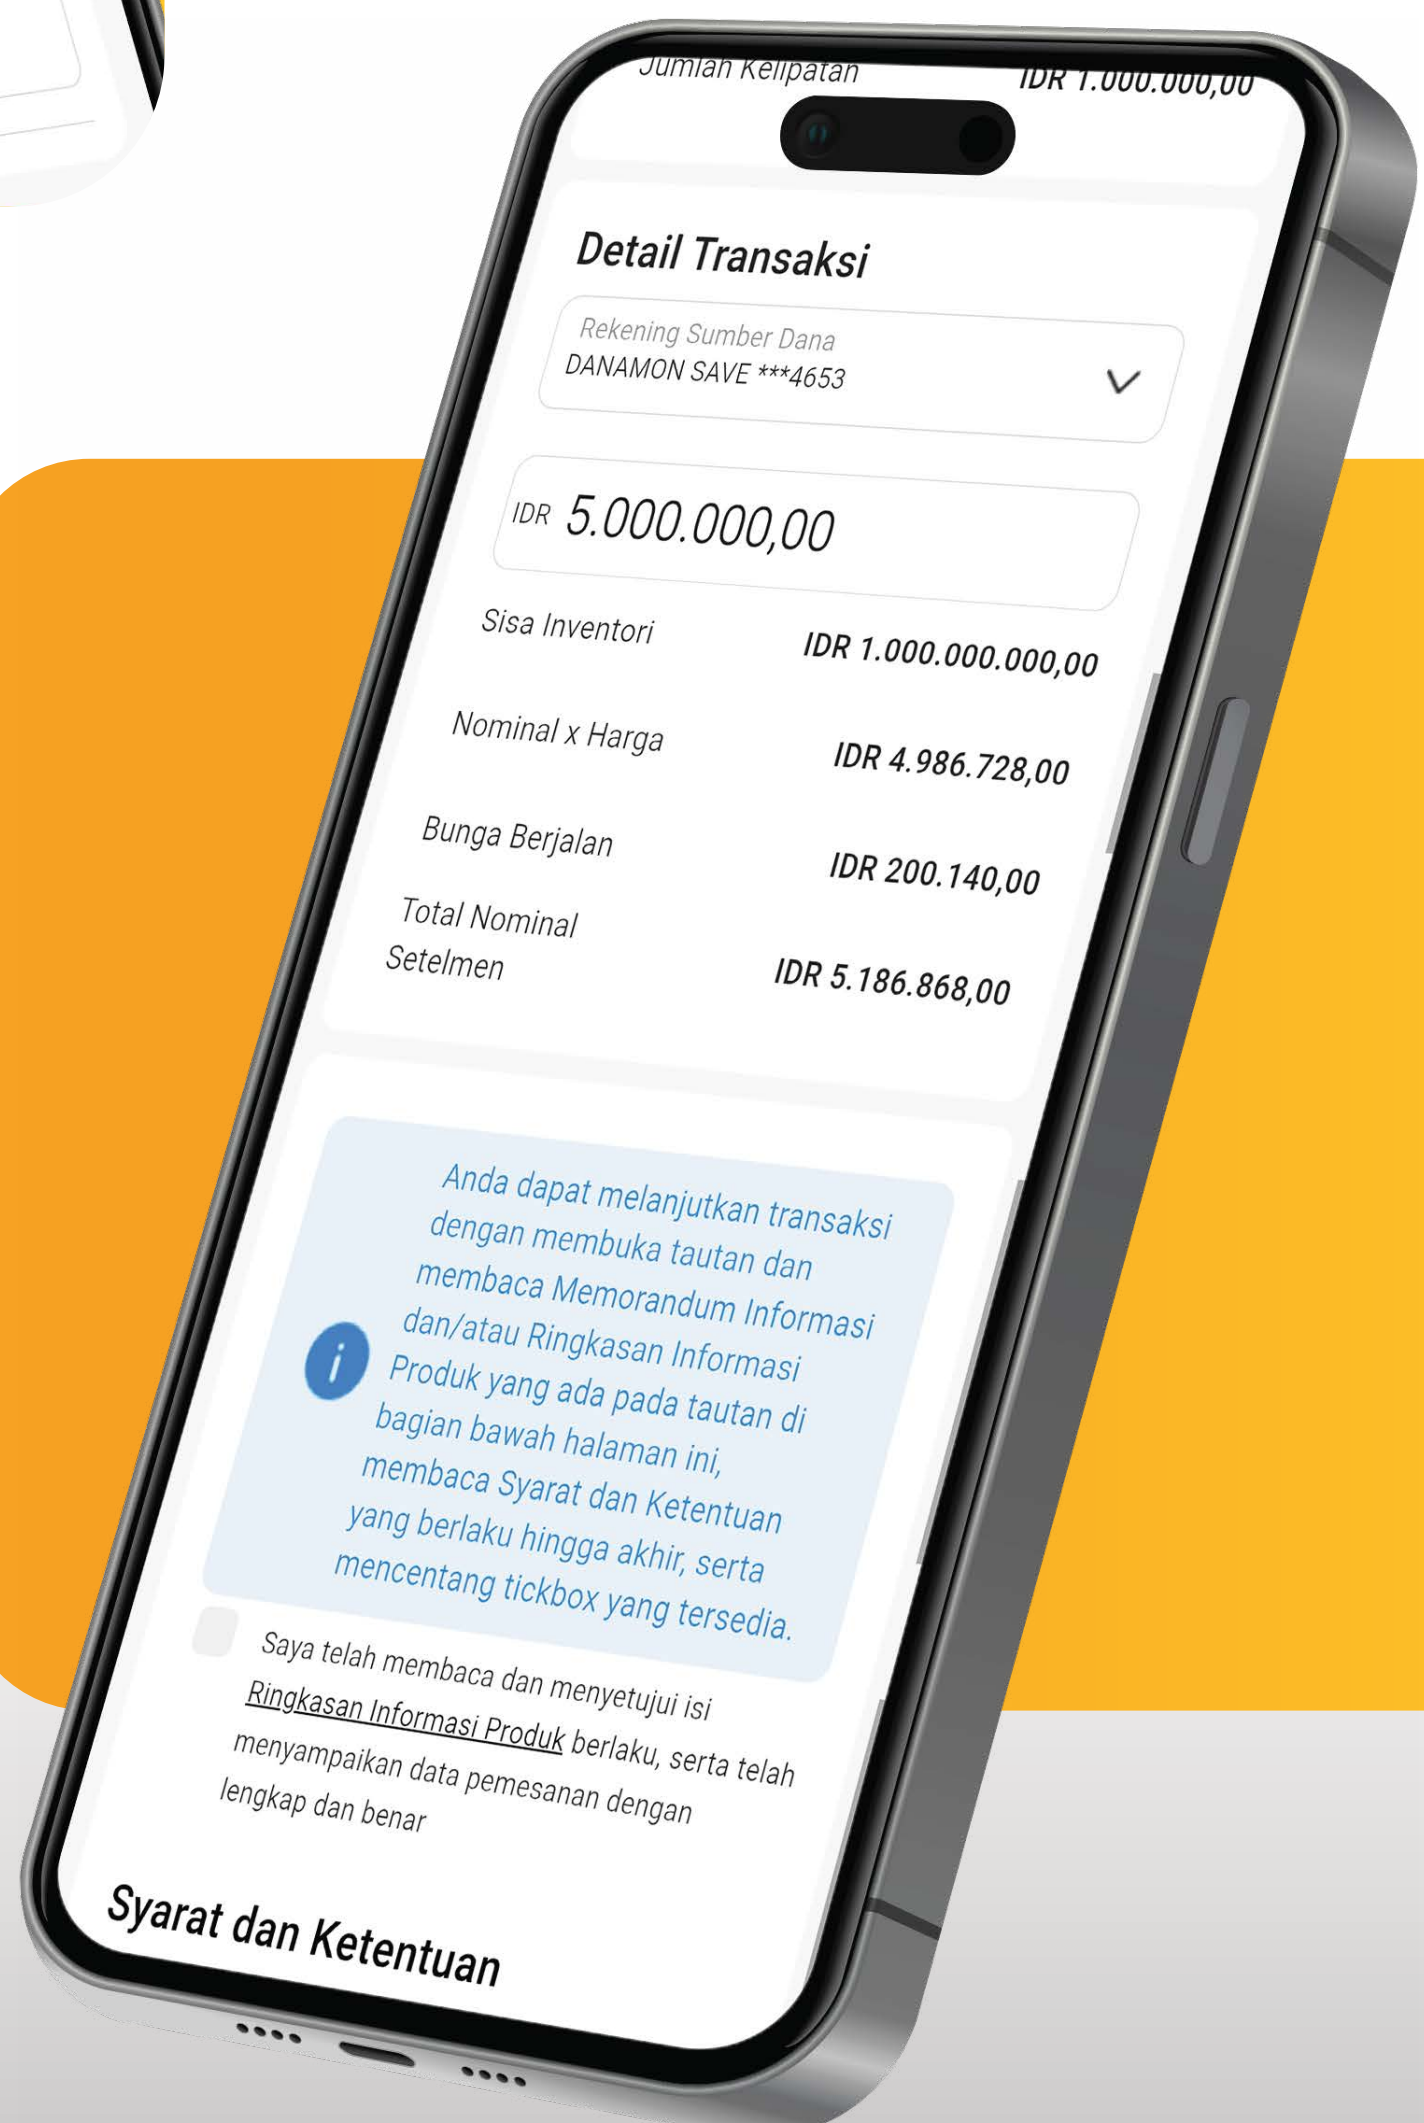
Jumlah Kelipatan IDR 1.000.000,00

Detail Transaksi

Rekening Sumber Dana
DANAMON SAVE ***4653

IDR 5.000.000,00

| | |
|---|---|
| Sisa Inventori | IDR 1.000.000.000,00 |
| Nominal x Harga | IDR 4.986.728,00 |
| Bunga Berjalan | IDR 200.140,00 |
| Total Nominal Setelmen | IDR 5.186.868,00 |

Anda dapat melanjutkan transaksi dengan membuka tautan dan membaca Memorandum Informasi dan/atau Ringkasan Informasi Produk yang ada pada tautan di bagian bawah halaman ini, membaca Syarat dan Ketentuan yang berlaku hingga akhir, serta mencentang tickbox yang tersedia.

Saya telah membaca dan menyetujui isi Ringkasan Informasi Produk berlaku, serta telah menyampaikan data pemesanan dengan lengkap dan benar

Syarat dan Ketentuan